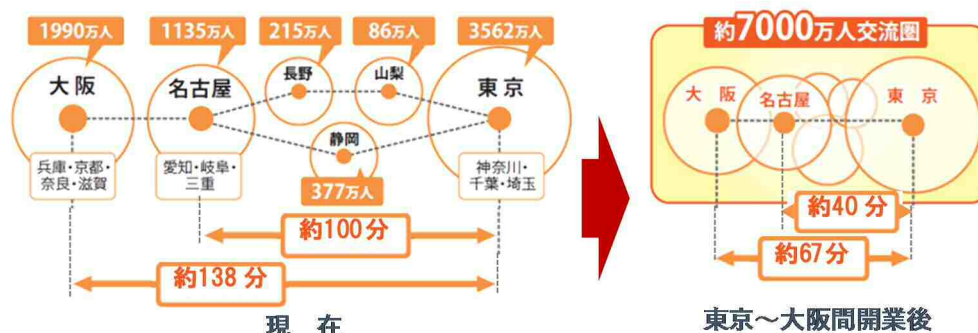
1990万人

1135万人

215万人

86万人

3562万人

大阪

名古屋

長野

山梨

東京

兵庫・京都・奈良・滋賀

愛知・岐阜・三重

静岡

神奈川・千葉・埼玉

377万人

約100分

約138分

現在

約7000万人交流圏

大阪

名古屋

東京

約40分

約67分

東京～大阪間開業後